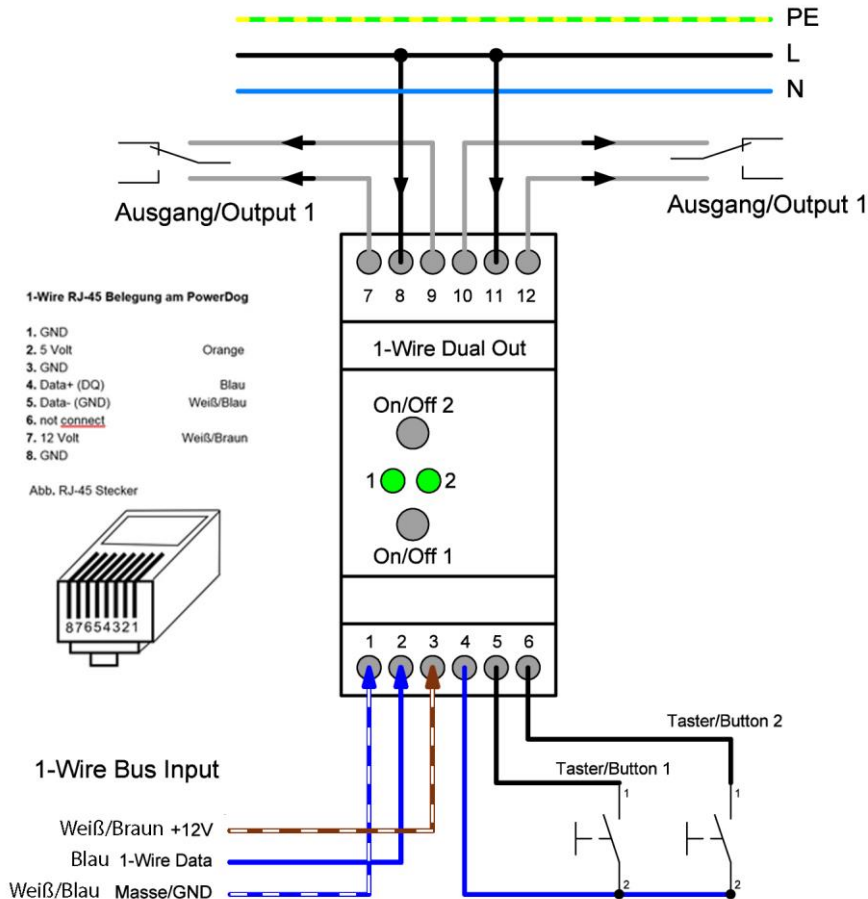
PE
L
N

Ausgang/Output 1

Ausgang/Output 1

7 8 9 10 11 12

1-Wire Dual Out

On/Off 2

1 2

On/Off 1

1 2 3 4 5 6

1-Wire RJ-45 Belegung am PowerDog

1. GND
2. 5 Volt Orange
3. GND
4. Data+ (DQ) Blau
5. Data- (GND) Weiß/Blau
6. not connect
7. 12 Volt Weiß/Braun
8. GND

Abb. RJ-45 Stecker

87654321

Taster/Button 2

Taster/Button 1

1-Wire Bus Input

Weiß/Braun +12V
Blau 1-Wire Data
Weiß/Blau Masse/GND

1
2
1
2